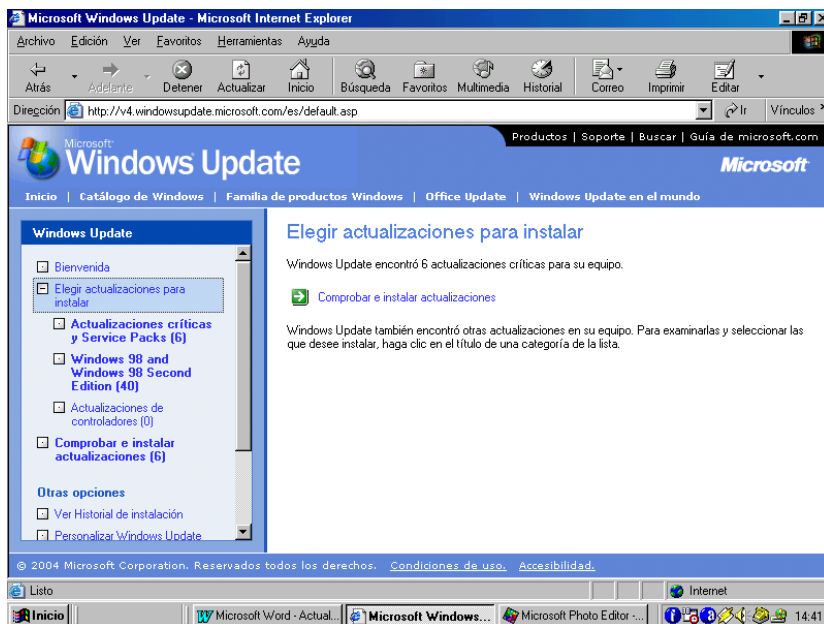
Microsoft Windows Update - Microsoft Internet Explorer

Archivo Edición Ver Favoritos Herramientas Ayuda

Atrás Adelante Detener Actualizar Inicio Búsqueda Favoritos Multimedia Historial Correo Imprimir Editar

Dirección http://v4.windowsupdate.microsoft.com/es/default.asp Ir Vínculos

Productos | Soporte | Buscar | Guía de microsoft.com

Microsoft Windows Update

Microsoft

Inicio | Catálogo de Windows | Familia de productos Windows | Office Update | Windows Update en el mundo

Windows Update

Bienvenida

Elegir actualizaciones para instalar

Actualizaciones críticas y Service Packs (6)

Windows 98 and Windows 98 Second Edition (40)

Actualizaciones de controladores (0)

Comprobar e instalar actualizaciones (6)

Otras opciones

Ver Historial de instalación

Personalizar Windows Update

Elegir actualizaciones para instalar

Windows Update encontró 6 actualizaciones críticas para su equipo.

Comprobar e instalar actualizaciones

Windows Update también encontró otras actualizaciones en su equipo. Para examinarlas y seleccionar las que desee instalar, haga clic en el título de una categoría de la lista.

© 2004 Microsoft Corporation. Reservados todos los derechos. Condiciones de uso. Accesibilidad.

Listo

Internet

Inicio Microsoft Word - Actual... Microsoft Windows... Microsoft Photo Editor -... 14:41